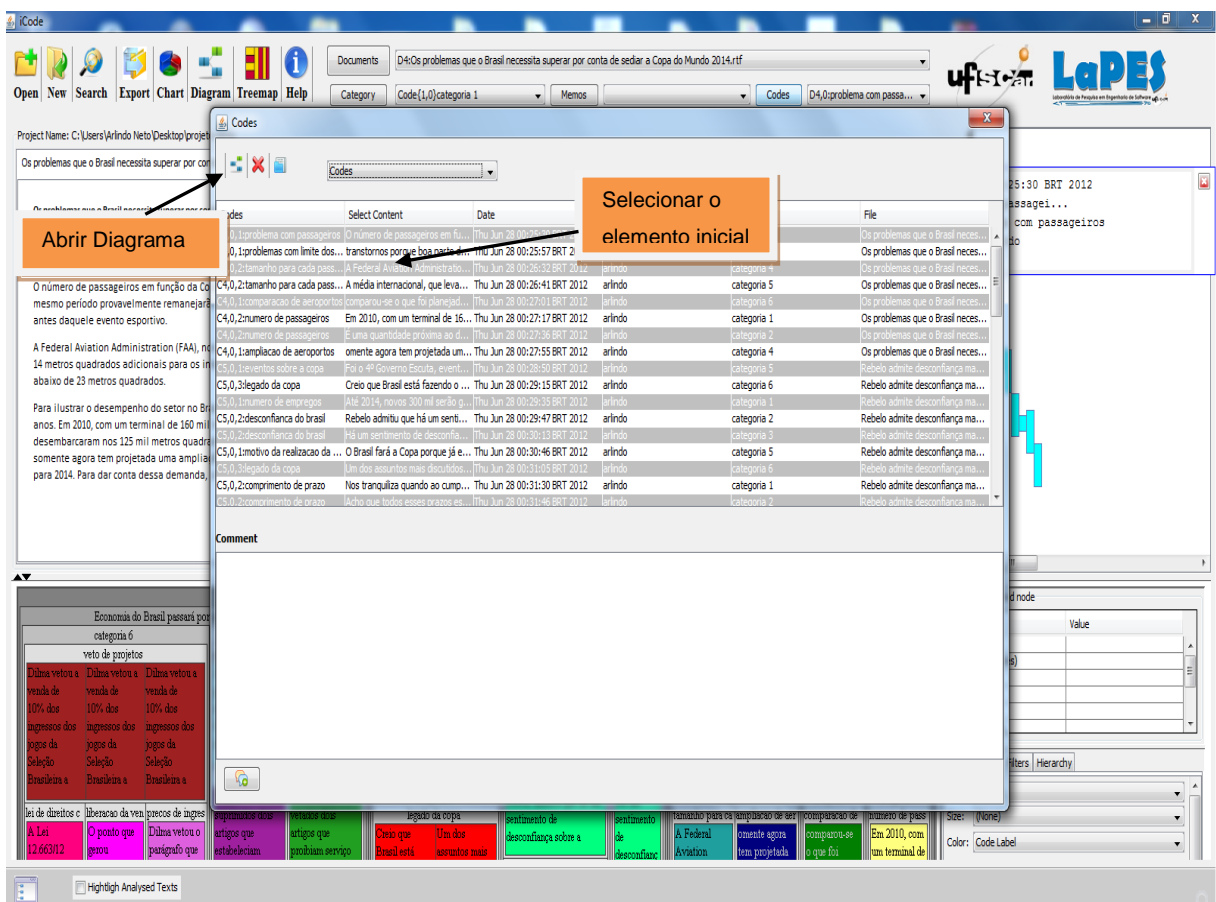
iCode

Open New Search Export Chart Diagram Treemap Help

Documents D4:Os problemas que o Brasil necessita superar por conta de sediar a Copa do Mundo 2014.rtf

Category Code(1,0)categoria 1 Memos Codes D4,0:problema com passa...

ufscar LaPES

Project Name: C:\Users\Arlindo Neto\Desktop\projet

Os problemas que o Brasil necessita superar por con

O número de passageiros em função da Co mesmo período provavelmente remanejará antes daquele evento esportivo.

A Federal Aviation Administration (FAA), no 14 metros quadrados adicionais para os in abaixo de 23 metros quadrados.

Para ilustrar o desempenho do setor no Br anos. Em 2010, com um terminal de 160 mil desembarcaram nos 125 mil metros quadra somente agora tem projetada uma amplia para 2014. Para dar conta dessa demanda,

Codes

Codes

Abrir Diagrama

Selecionar o elemento inicial

| Codes | Select Content | Date | | | File |
|---|---|---|---|---|---|
| C4,0,1:problema com passageiros | O número de passageiros em fu... | Thu Jun 28 00:25:... | | | Os problemas que o Brasil neces... |
| C4,0,1:problemas com limite dos... | transtornos porque boa parte d... | Thu Jun 28 00:25:57 BRT 2 | | | Os problemas que o Brasil neces... |
| C4,0,2:tamanho para cada pass... | A Federal Aviation Administratio... | Thu Jun 28 00:26:32 BRT 2012 | arlindo | categoria 4 | Os problemas que o Brasil neces... |
| C4,0,2:tamanho para cada pass... | A média internacional, que leva... | Thu Jun 28 00:26:41 BRT 2012 | arlindo | categoria 5 | Os problemas que o Brasil neces... |
| C4,0,1:comparacao de aeroportos | comparou-se o que foi planejad... | Thu Jun 28 00:27:01 BRT 2012 | arlindo | categoria 6 | Os problemas que o Brasil neces... |
| C4,0,2:numero de passageiros | Em 2010, com um terminal de 16... | Thu Jun 28 00:27:17 BRT 2012 | arlindo | categoria 1 | Os problemas que o Brasil neces... |
| C4,0,2:numero de passageiros | É uma quantidade próxima ao d... | Thu Jun 28 00:27:36 BRT 2012 | arlindo | categoria 2 | Os problemas que o Brasil neces... |
| C4,0,1:ampliacao de aeroportos | omente agora tem projetada um... | Thu Jun 28 00:27:55 BRT 2012 | arlindo | categoria 4 | Os problemas que o Brasil neces... |
| C5,0,1:eventos sobre a copa | Foi o 4º Governo Escuta, event... | Thu Jun 28 00:28:50 BRT 2012 | arlindo | categoria 5 | Rebelo admite desconfiança ma... |
| C5,0,3:legado da copa | Creio que Brasil está fazendo o ... | Thu Jun 28 00:29:15 BRT 2012 | arlindo | categoria 6 | Rebelo admite desconfiança ma... |
| C5,0,1:numero de empregos | Até 2014, novos 300 mil serão g... | Thu Jun 28 00:29:35 BRT 2012 | arlindo | categoria 1 | Rebelo admite desconfiança ma... |
| C5,0,2:desconfianca do brasil | Rebelo admitiu que há um senti... | Thu Jun 28 00:29:47 BRT 2012 | arlindo | categoria 2 | Rebelo admite desconfiança ma... |
| C5,0,2:desconfianca do brasil | Há um sentimento de desconfia... | Thu Jun 28 00:30:13 BRT 2012 | arlindo | categoria 3 | Rebelo admite desconfiança ma... |
| C5,0,1:motivo da realizacao da ... | O Brasil fará a Copa porque já e... | Thu Jun 28 00:30:46 BRT 2012 | arlindo | categoria 5 | Rebelo admite desconfiança ma... |
| C5,0,3:legado da copa | Um dos assuntos mais discutidos... | Thu Jun 28 00:31:05 BRT 2012 | arlindo | categoria 6 | Rebelo admite desconfiança ma... |
| C5,0,2:comprimento de prazo | Nos tranquiliza quando ao cump... | Thu Jun 28 00:31:30 BRT 2012 | arlindo | categoria 1 | Rebelo admite desconfiança ma... |
| C5,0,2:comprimento de prazo | Acho que todos esses prazos es... | Thu Jun 28 00:31:46 BRT 2012 | arlindo | categoria 2 | Rebelo admite desconfiança ma... |

Comment

25:30 BRT 2012
assagei...
com passageiros
do

d node
Value
s)
ilters Hierarchy
Size: (None)
Color: Code Label

Economia do Brasil passará por
categoria 6
veto de projetos
Dilma vetou a venda de 10% dos ingressos dos jogos da Seleção Brasileira a
Dilma vetou a venda de 10% dos ingressos dos jogos da Seleção Brasileira a
Dilma vetou a venda de 10% dos ingressos dos jogos da Seleção Brasileira a
lei de direitos c | liberacao da ven | precos de ingres | suprimidos dois artigos que estabeleciam | vetados dois artigos que proibiam serviço | legado da copa | sentimento de desconfiança sobre a | sentimento de desconfianç | tamanho para ca | ampliacao de aer | comparacao de | numero de pass
A Lei 12.663/12 | O ponto que gerou | Dilma vetou o parágrafo que | Creio que Brasil está | Um dos assuntos mais | A Federal Aviation | omente agora tem projetada | comparou-se o que foi | Em 2010, com um terminal de

Hightligh Analysed Texts